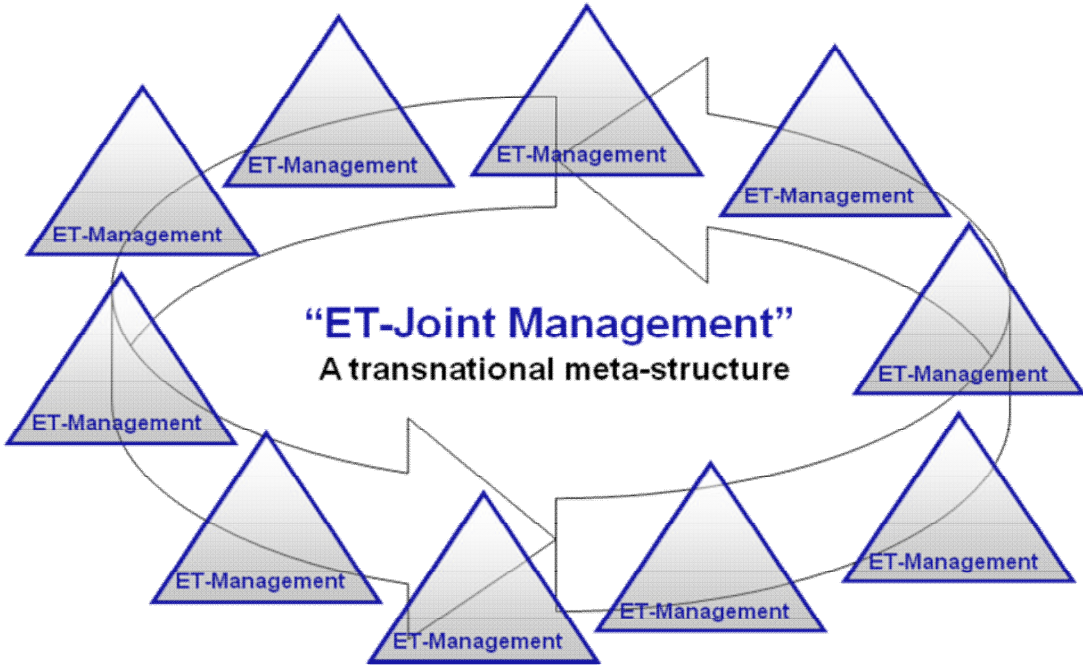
ET-Management

ET-Management

ET-Management

ET-Management

ET-Management

ET-Management

ET-Management

ET-Management

ET-Management

ET-Management

“ET-Joint Management”
A transnational meta-structure